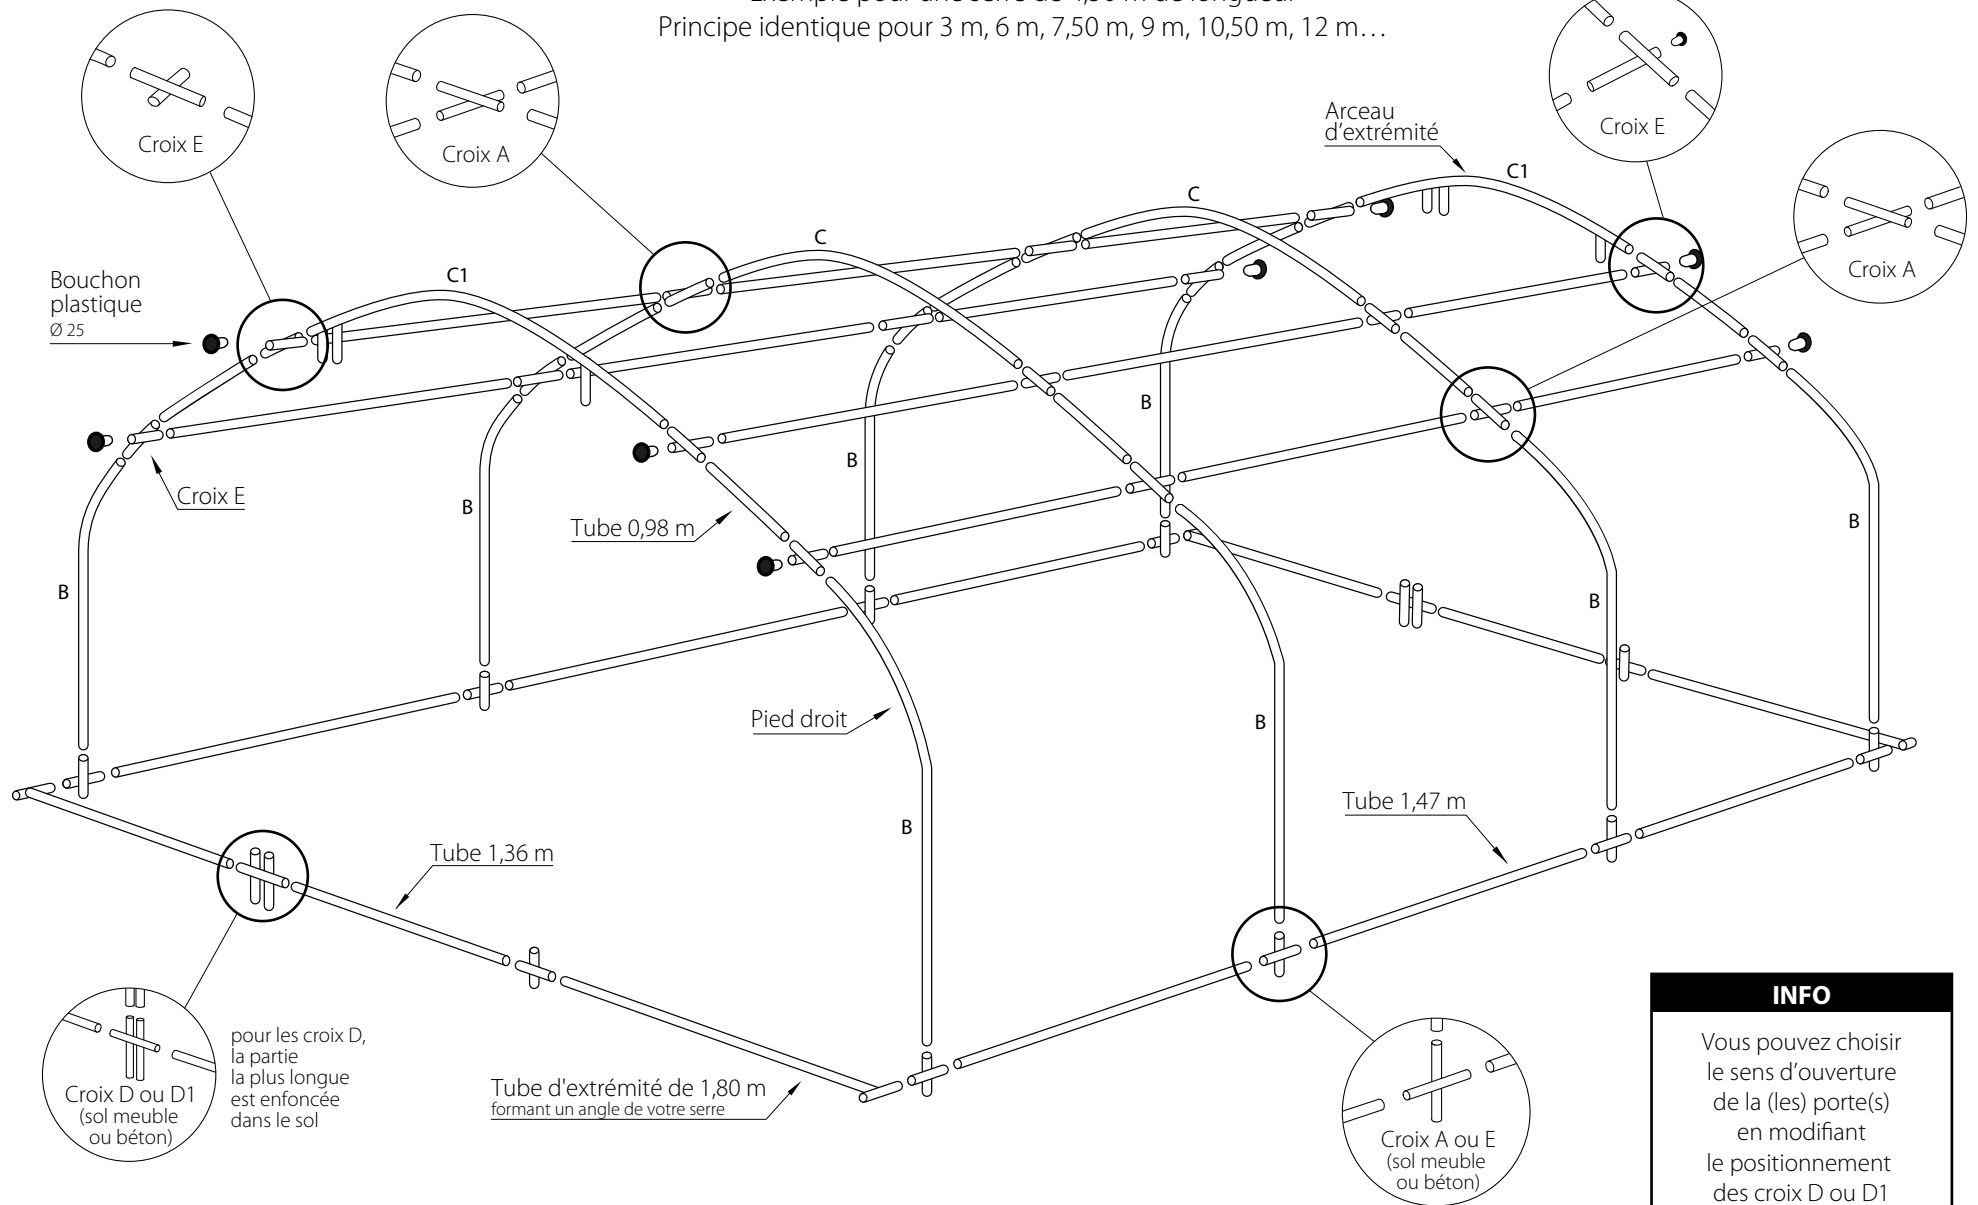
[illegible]
Principe identique pour 3 m, 6 m, 7,50 m, 9 m, 10,50 m, 12 m…

Croix E

Croix A

Croix E

Croix A

Arceau d'extrémité

C1

C

C

C1

Bouchon plastique
Ø 25

Croix E

B

B

Tube 0,98 m

B

B

B

B

B

Pied droit

B

B

Tube 1,47 m

Tube 1,36 m

Croix D ou D1
(sol meuble ou béton)

pour les croix D, la partie la plus longue est enfoncée dans le sol

Tube d'extrémité de 1,80 m
formant un angle de votre serre

Croix A ou E
(sol meuble ou béton)

INFO

Vous pouvez choisir le sens d'ouverture de la (les) porte(s) en modifiant le positionnement des croix D ou D1